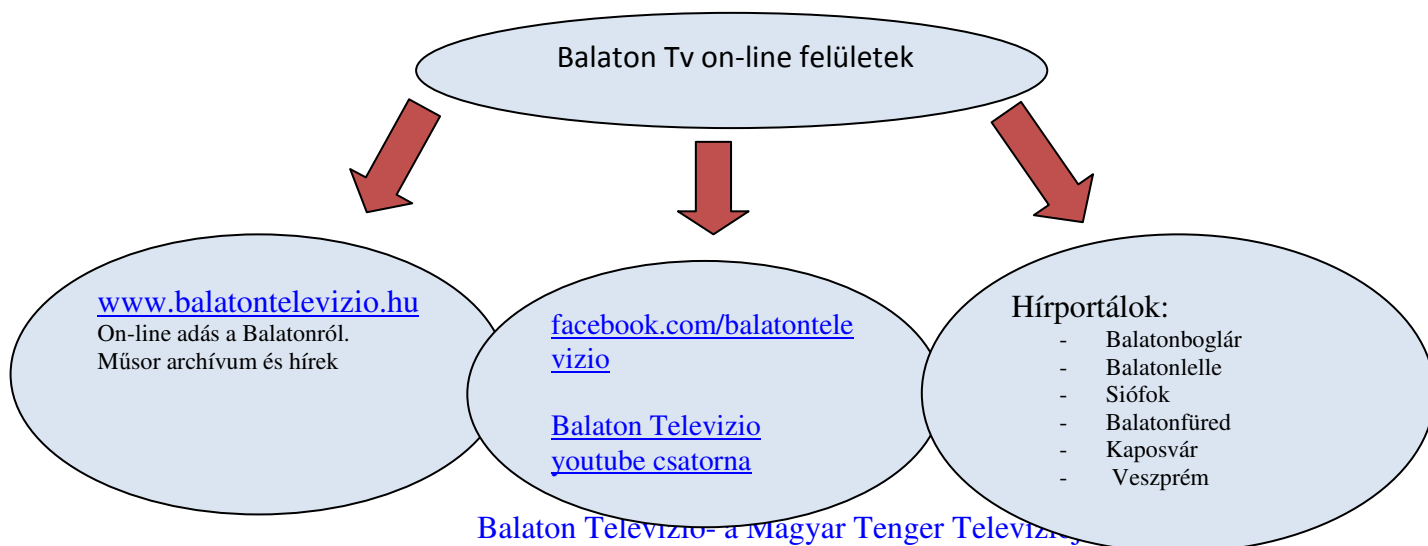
Balaton Tv on-line felületek

www.balatontelevizio.hu
On-line adás a Balatonról.
Műsor archívum és hírek

facebook.com/balatontelevizio

Balaton Televizio youtube csatorna

Hírportálok:
- Balatonboglár
- Balatonlelle
- Siófok
- Balatonfüred
- Kaposvár
- Veszprém

Balaton Televízió- a Magyar Tenger Televízió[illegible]